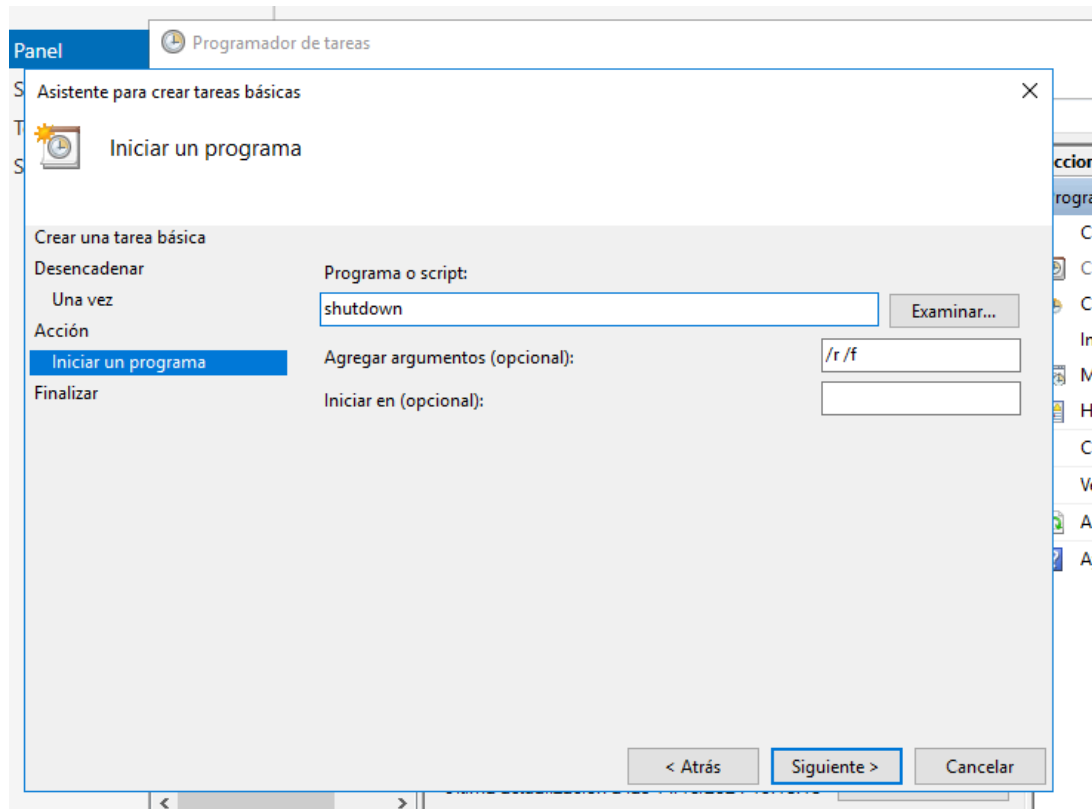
Panel
S
T
S
Programador de tareas
Asistente para crear tareas básicas
×
Iniciar un programa
Crear una tarea básica
Desencadenar
Una vez
Acción
Iniciar un programa
Finalizar
Programa o script:
shutdown
Examinar...
Agregar argumentos (opcional):
/r /f
Iniciar en (opcional):
< Atrás
Siguiente >
Cancelar
ccion
rogra
C
C
C
In
M
H
C
V
A
A